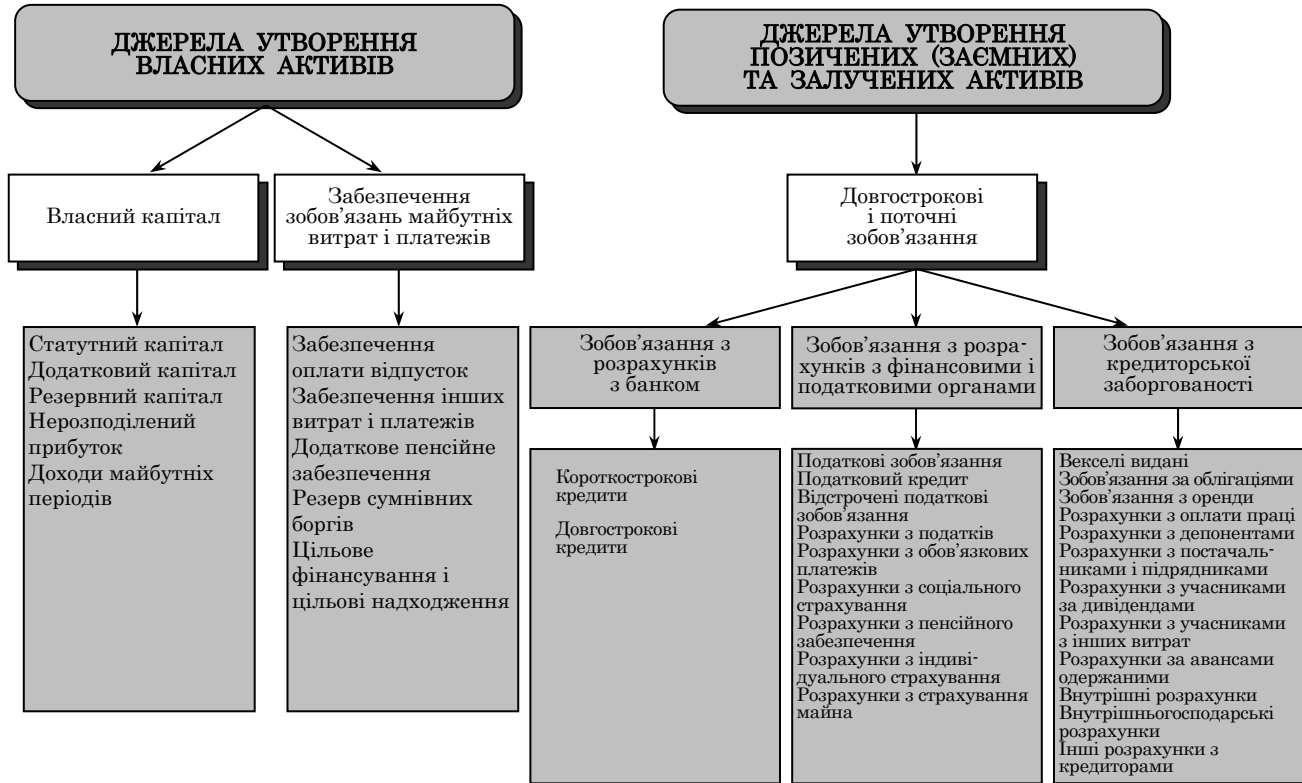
ДЖЕРЕЛА УТВОРЕННЯ ВЛАСНИХ АКТИВІВ

Власний капітал

Забезпечення зобов'язань майбутніх витрат і платежів

Статутний капітал
Додатковий капітал
Резервний капітал
Нерозподілений прибуток
Доходи майбутніх періодів

Забезпечення оплати відпусток
Забезпечення інших витрат і платежів
Додаткове пенсійне забезпечення
Резерв сумнівних боргів
Цільове фінансування і цільові надходження

ДЖЕРЕЛА УТВОРЕННЯ ПОЗИЧЕНИХ (ЗАЄМНИХ) ТА ЗАЛУЧЕНИХ АКТИВІВ

Довгострокові і поточні зобов'язання

Зобов'язання з розрахунків з банком

Зобов'язання з розрахунків з фінансовими і податковими органами

Зобов'язання з кредиторської заборгованості

Короткострокові кредити
Довгострокові кредити

Податкові зобов'язання
Податковий кредит
Відстрочені податкові зобов'язання
Розрахунки з податків
Розрахунки з обов'язкових платежів
Розрахунки з соціального страхування
Розрахунки з пенсійного забезпечення
Розрахунки з індивідуального страхування
Розрахунки з страхування майна

Векселі видані
Зобов'язання за облігаціями
Зобов'язання з оренди
Розрахунки з оплати праці
Розрахунки з депонентами
Розрахунки з постачальниками і підрядниками
Розрахунки з учасниками за дивідендами
Розрахунки з учасниками з інших витрат
Розрахунки за авансами одержаними
Внутрішні розрахунки
Внутрішньогосподарські розрахунки
Інші розрахунки з кредиторами